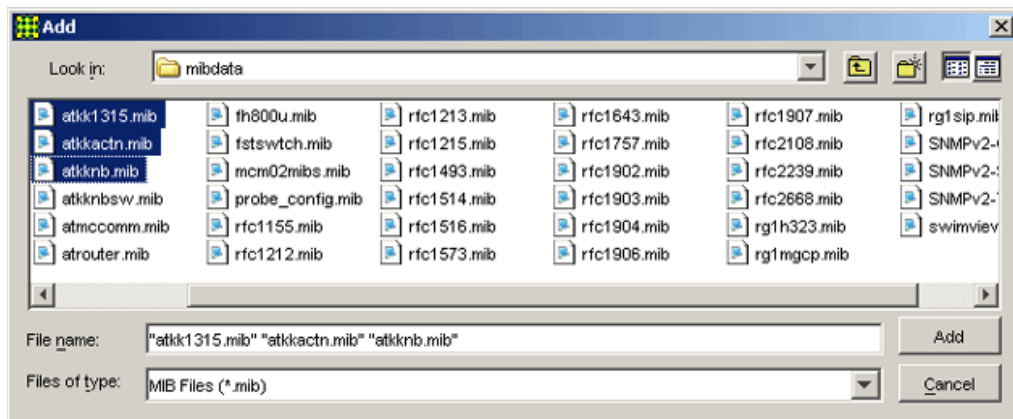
Add

Look in: mibdata

atkk1315.mib
atkkactn.mib
atkknb.mib
atkknbsw.mib
atmccomm.mib
atrouter.mib

fh800u.mib
fstswtch.mib
mcm02mibs.mib
probe_config.mib
rfc1155.mib
rfc1212.mib

rfc1213.mib
rfc1215.mib
rfc1493.mib
rfc1514.mib
rfc1516.mib
rfc1573.mib

rfc1643.mib
rfc1757.mib
rfc1902.mib
rfc1903.mib
rfc1904.mib
rfc1906.mib

rfc1907.mib
rfc2108.mib
rfc2239.mib
rfc2668.mib
rg1h323.mib
rg1mgcp.mib

rg1sip.mi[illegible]
SNMPv2-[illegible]
SNMPv2-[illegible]
SNMPv2-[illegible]
swimviev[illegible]

File name: "atkk1315.mib" "atkkactn.mib" "atkknb.mib"

Add

Files of type: MIB Files (*.mib)

Cancel